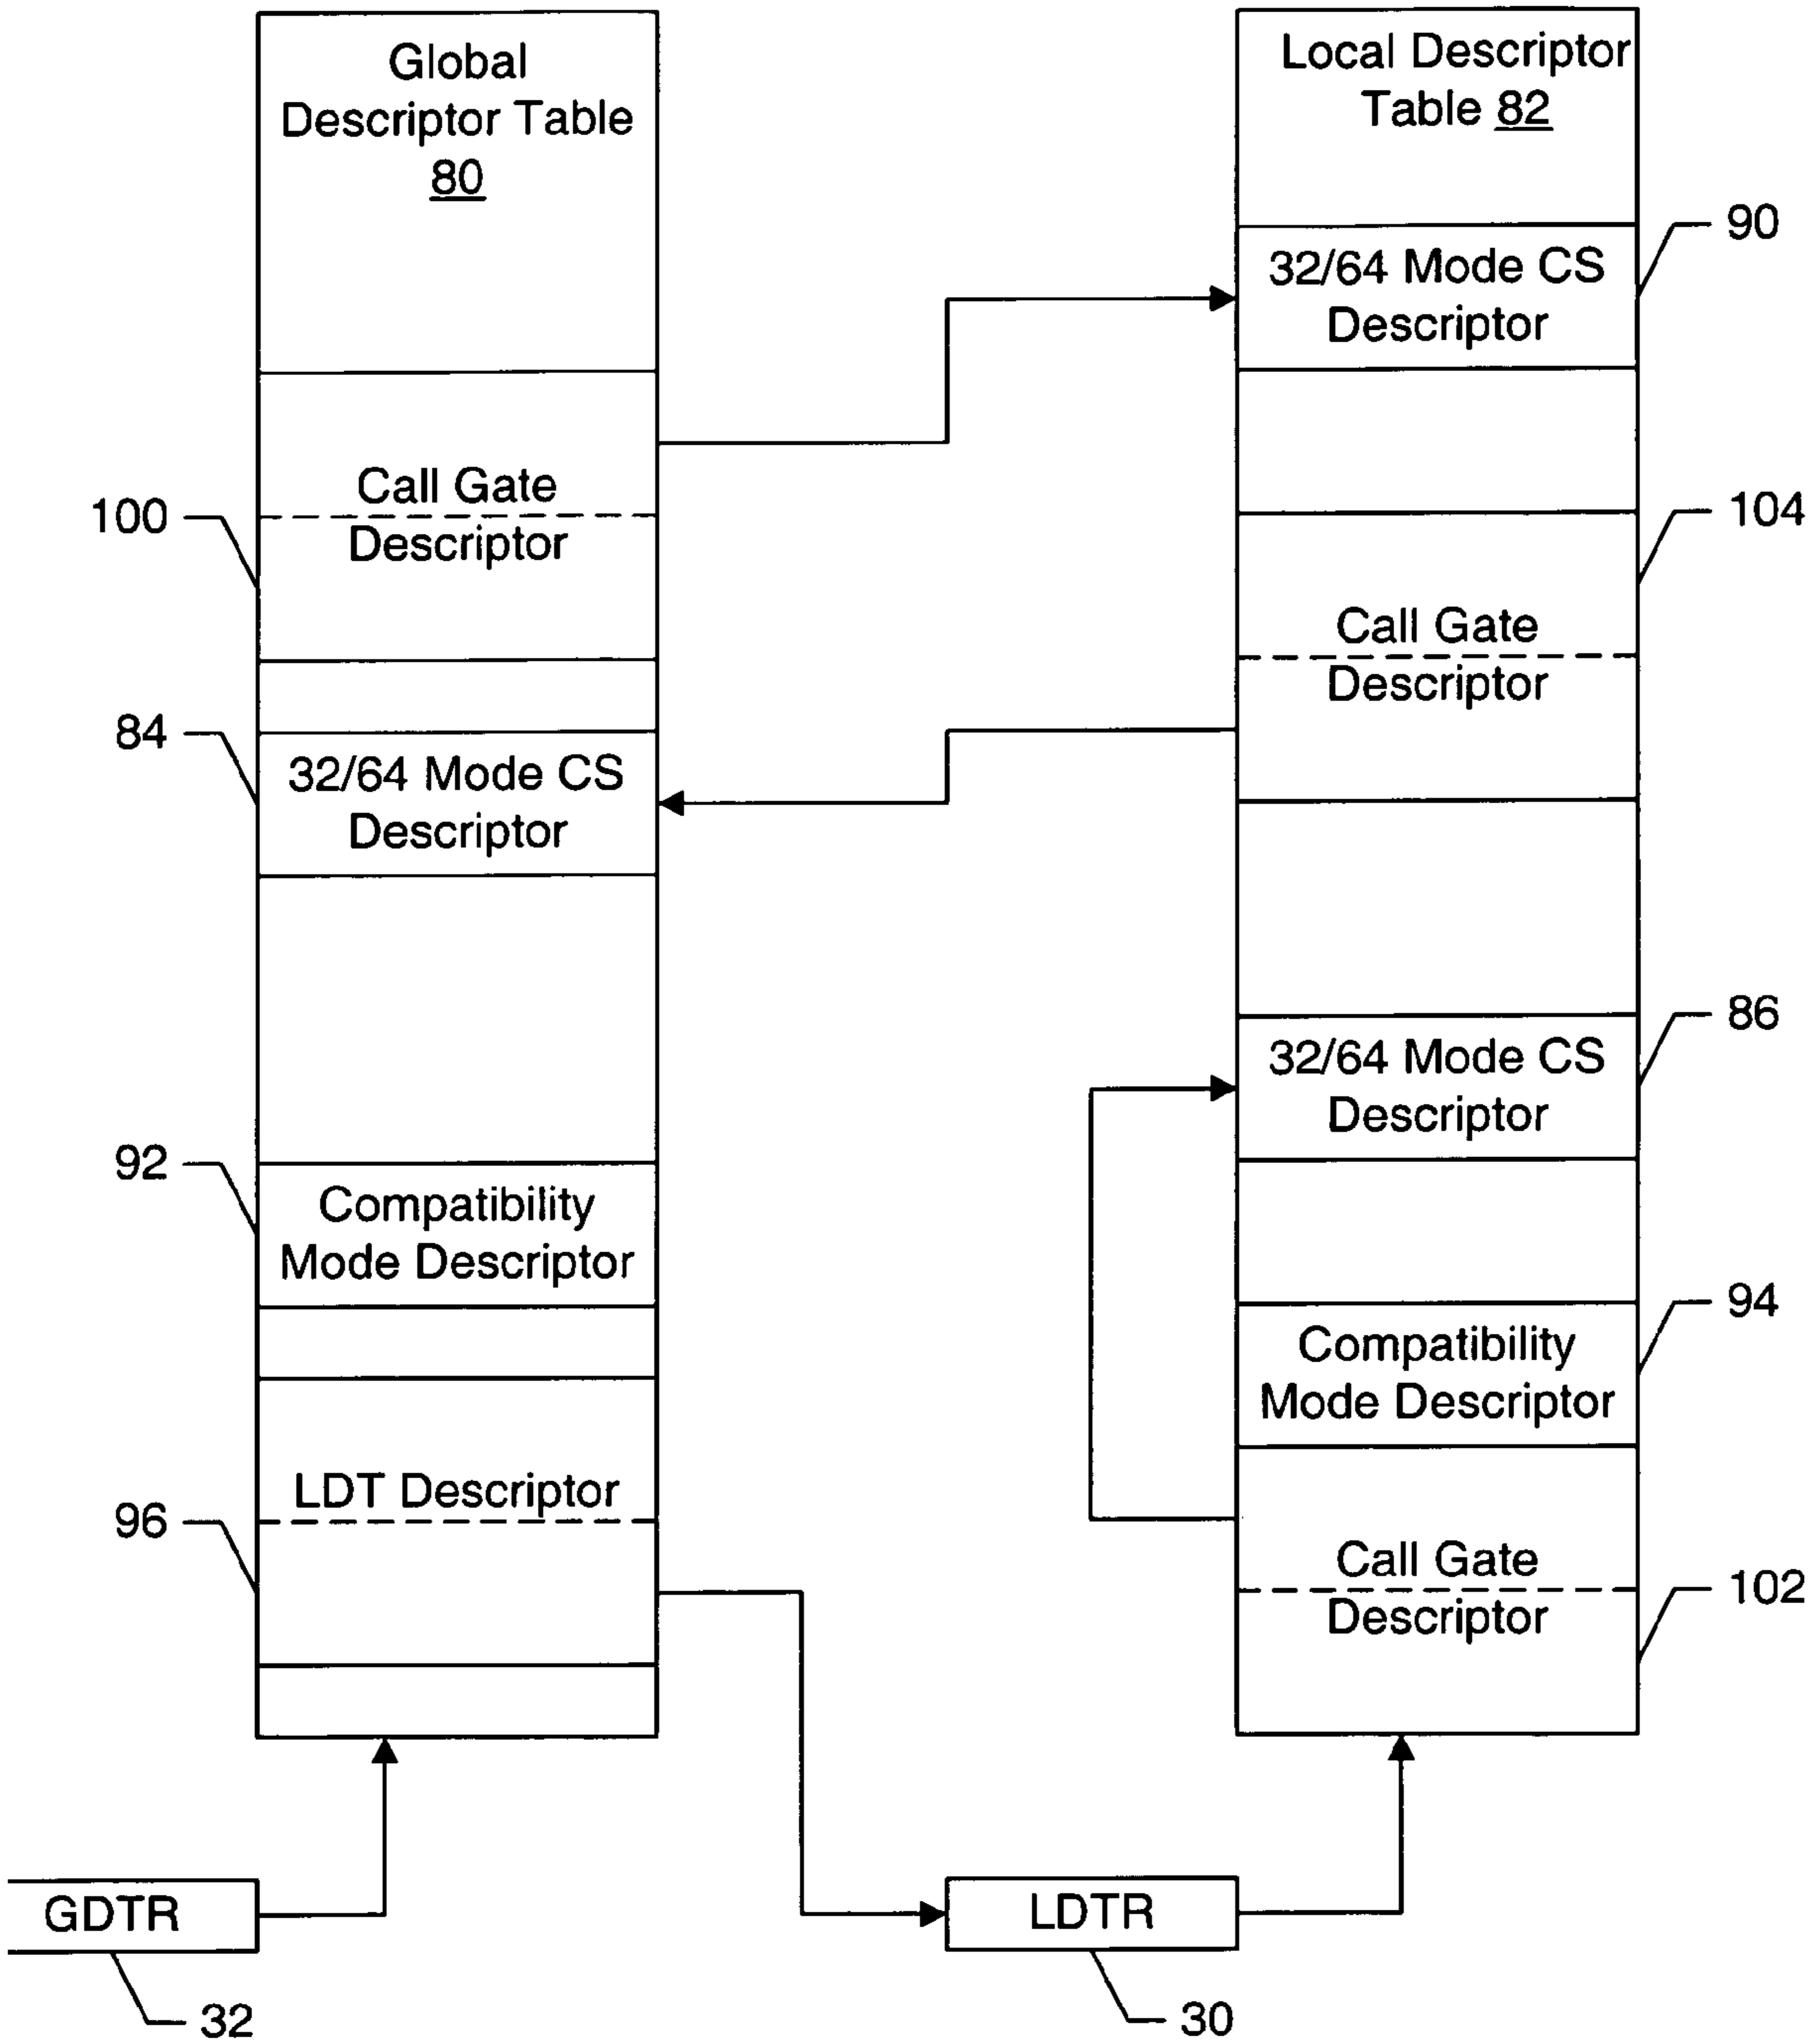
Global Descriptor Table 80

Local Descriptor Table 82

90

32/64 Mode CS Descriptor

Call Gate Descriptor

100

104

Call Gate Descriptor

84

32/64 Mode CS Descriptor

86

32/64 Mode CS Descriptor

92

Compatibility Mode Descriptor

94

Compatibility Mode Descriptor

LDT Descriptor

96

Call Gate Descriptor

102

GDTR

32

LDTR

30